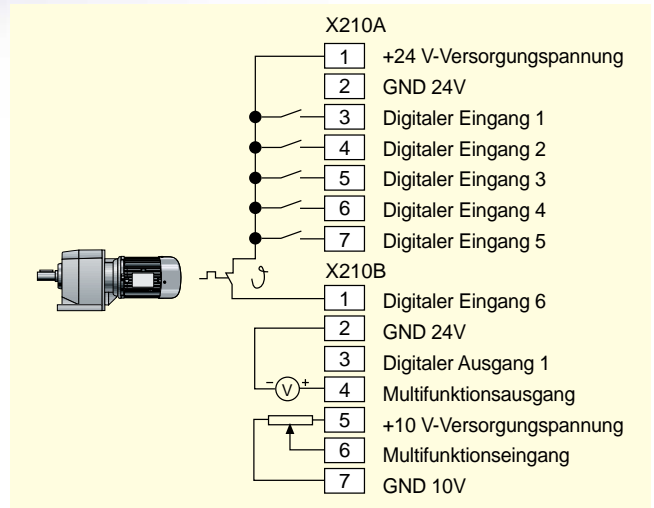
X210A

| | |
|---|---|
| 1 | +24 V-Versorgungspannung |
| 2 | GND 24V |
| 3 | Digitaler Eingang 1 |
| 4 | Digitaler Eingang 2 |
| 5 | Digitaler Eingang 3 |
| 6 | Digitaler Eingang 4 |
| 7 | Digitaler Eingang 5 |

X210B

| | |
|---|---|
| 1 | Digitaler Eingang 6 |
| 2 | GND 24V |
| 3 | Digitaler Ausgang 1 |
| 4 | Multifunktionsausgang |
| 5 | +10 V-Versorgungspannung |
| 6 | Multifunktionseingang |
| 7 | GND 10V |

– V +